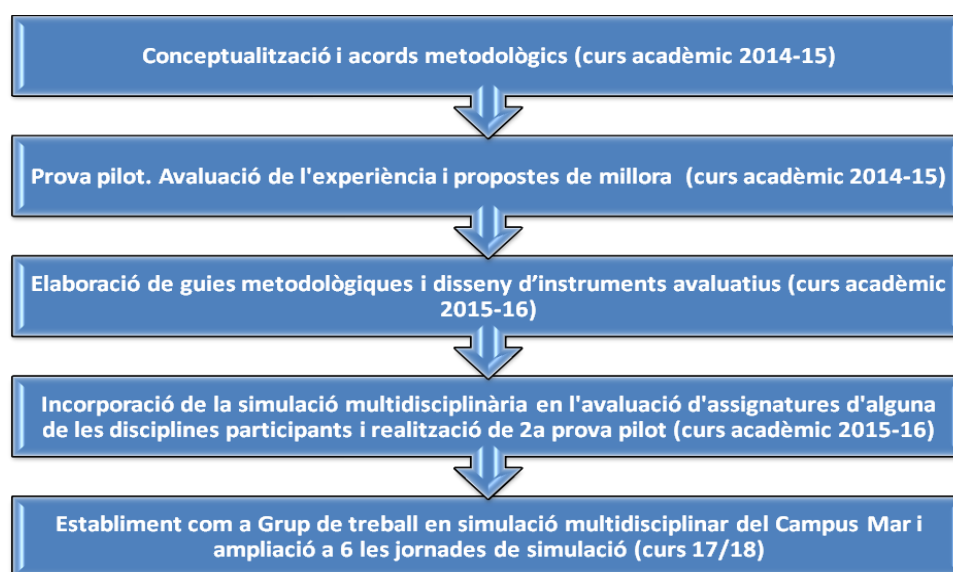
Conceptualització i acords metodològics (curs acadèmic 2014-15)

Prova pilot. Avaluació de l'experiència i propostes de millora (curs acadèmic 2014-15)

Elaboració de guies metodològiques i disseny d'instruments avaluatius (curs acadèmic 2015-16)

Incorporació de la simulació multidisciplinària en l'avaluació d'assignatures d'alguna de les disciplines participants i realització de 2a prova pilot (curs acadèmic 2015-16)

Establiment com a Grup de treball en simulació multidisciplinar del Campus Mar i ampliació a 6 les jornades de simulació (curs 17/18)